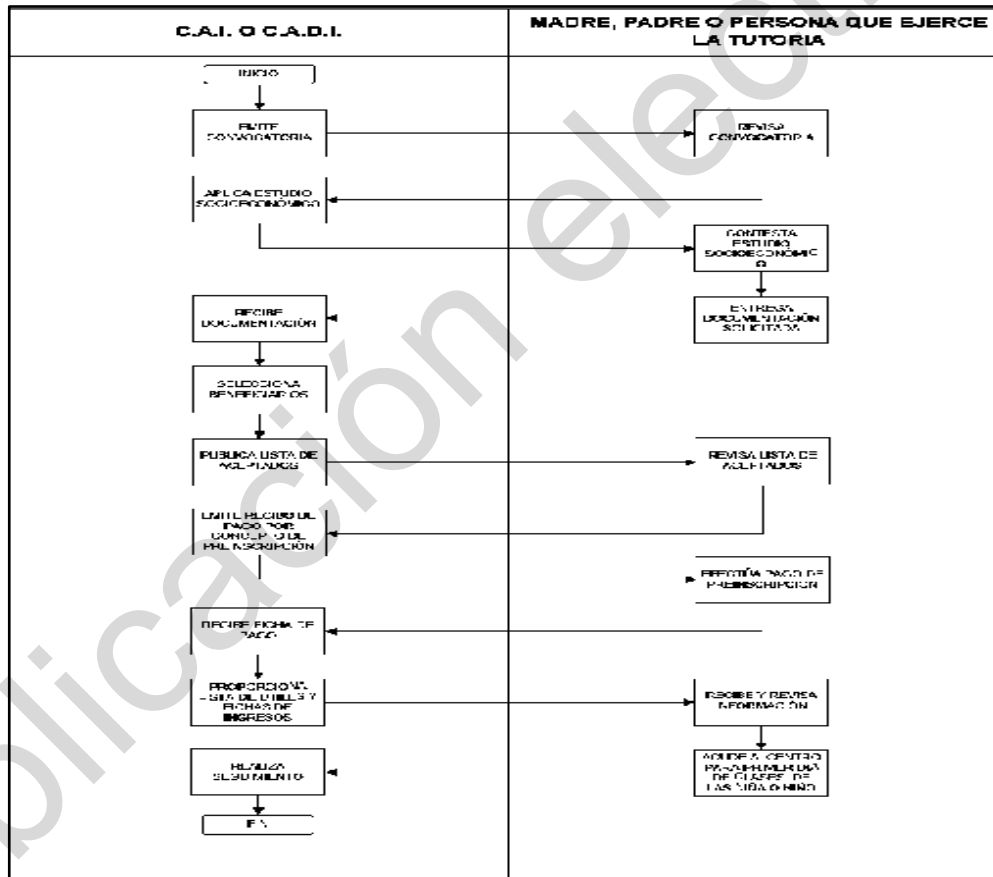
| C.A.I. O C.A.D.I. | MADRE, PADRE O PERSONA QUE EJERCE LA TUTORIA |
|---|---|
| INICIO | |
| EMITE CONVOCATORIA | REVISA CONVOCATORIA |
| APLICA ESTUDIO SOCIOECONÓMICO | |
| | CONTESTA ESTUDIO SOCIOECONÓMICO |
| | ENTREGA DOCUMENTACIÓN SOLICITADA |
| RECIBE DOCUMENTACIÓN | |
| SELECCIONA BENEFICIARIOS | |
| PUBLICA LISTA DE ACEPTADOS | REVISA LISTA DE ACEPTADOS |
| EMITE RECIBO DE PAGO POR CONCEPTO DE PREINSCRIPCIÓN | |
| | EFECTÚA PAGO DE PREINSCRIPCIÓN |
| RECIBE FICHA DE PAGO | |
| PROPORCIONA LISTA DE ÚTILES Y FICHAS DE INGRESOS | RECIBE Y REVISA INFORMACIÓN |
| | ACUDE A CENTRO PARA PRIMER DÍA DE CLASES DE LAS NIÑA O NIÑO |
| REALIZA SEGUIMIENTO | |
| FIN | |

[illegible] elec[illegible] ...plicación